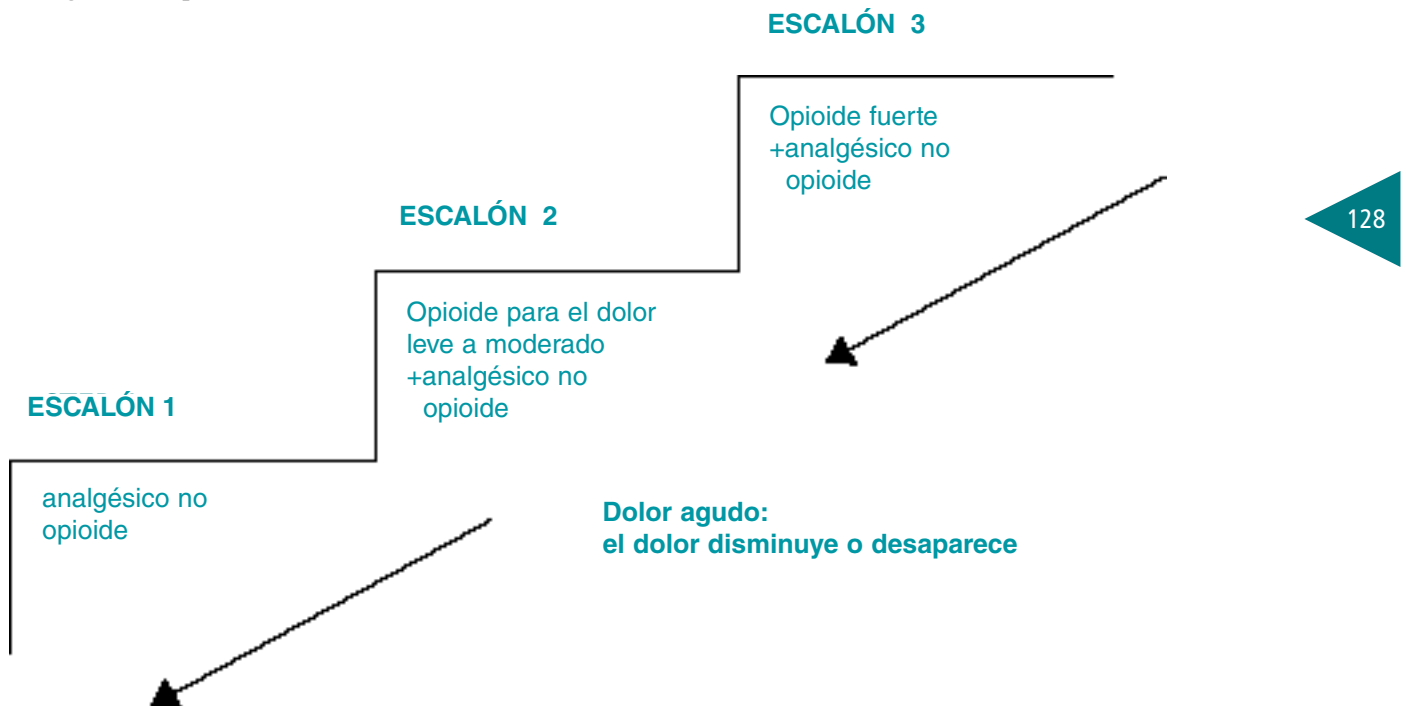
ESCALÓN 3

Opioide fuerte +analgésico no opioide

128

ESCALÓN 2

Opioide para el dolor leve a moderado +analgésico no opioide

ESCALÓN 1

analgésico no opioide

Dolor agudo:
el dolor disminuye o desaparece